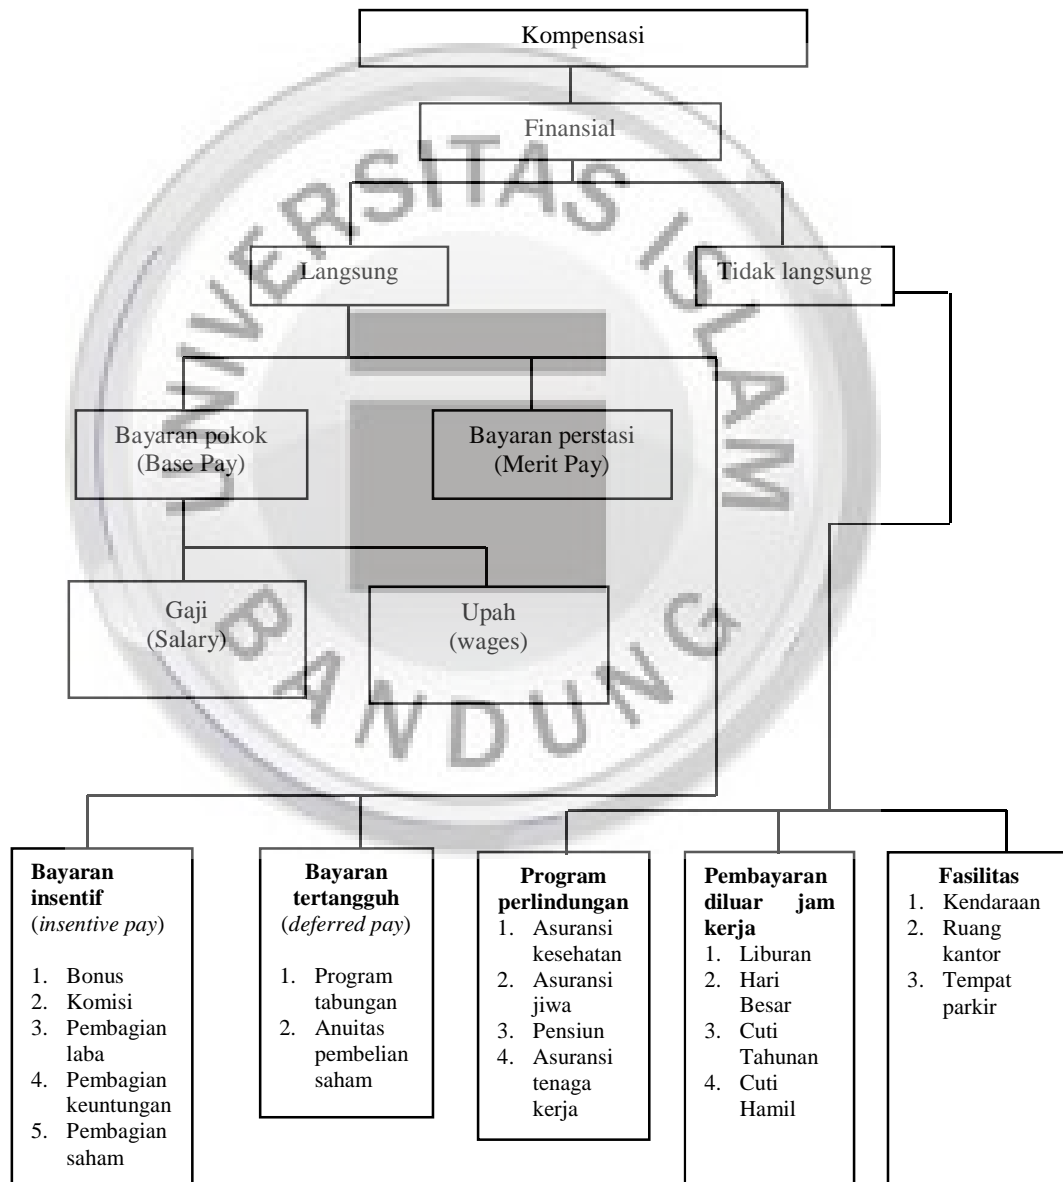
Kompensasi

Finansial

Langsung

Tidak langsung

Bayaran pokok
(Base Pay)

Bayaran perstasi
(Merit Pay)

Gaji
(Salary)

Upah
(wages)

UNIVERSITAS ISLAM BANDUNG

**Bayaran insentif** (*insentive pay*)

1. Bonus
2. Komisi
3. Pembagian laba
4. Pembagian keuntungan
5. Pembagian saham

**Bayaran tertangguh** (*deferred pay*)

1. Program tabungan
2. Anuitas pembelian saham

**Program perlindungan**
1. Asuransi kesehatan
2. Asuransi jiwa
3. Pensiun
4. Asuransi tenaga kerja

**Pembayaran diluar jam kerja**
1. Liburan
2. Hari Besar
3. Cuti Tahunan
4. Cuti Hamil

**Fasilitas**
1. Kendaraan
2. Ruang kantor
3. Tempat parkir